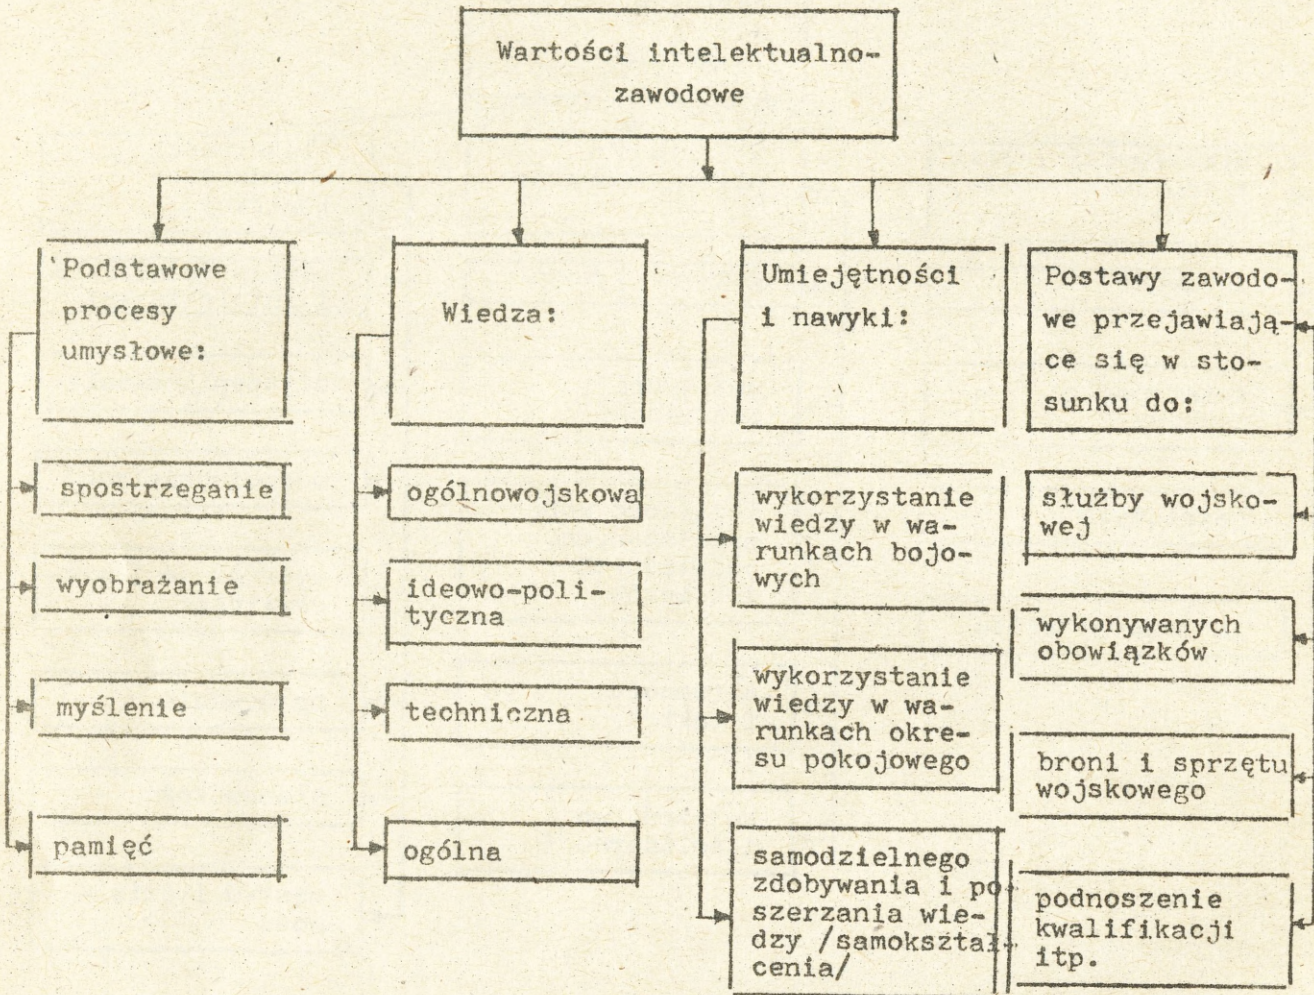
Wartości intelektualno-zawodowe

Podstawowe procesy umysłowe:

spostrzeganie

wyobrażanie

myślenie

pamięć

Wiedza:

ogólnowojskowa

ideowo-polityczna

techniczna

ogólna

Umiejętności i nawyki:

wykorzystanie wiedzy w warunkach bojowych

wykorzystanie wiedzy w warunkach okresu pokojowego

samodzielnego zdobywania i poszerzania wiedzy /samokształcenia/

Postawy zawodowe przejawiające się w stosunku do:

służby wojskowej

wykonywanych obowiązków

broni i sprzętu wojskowego

podnoszenie kwalifikacji itp.